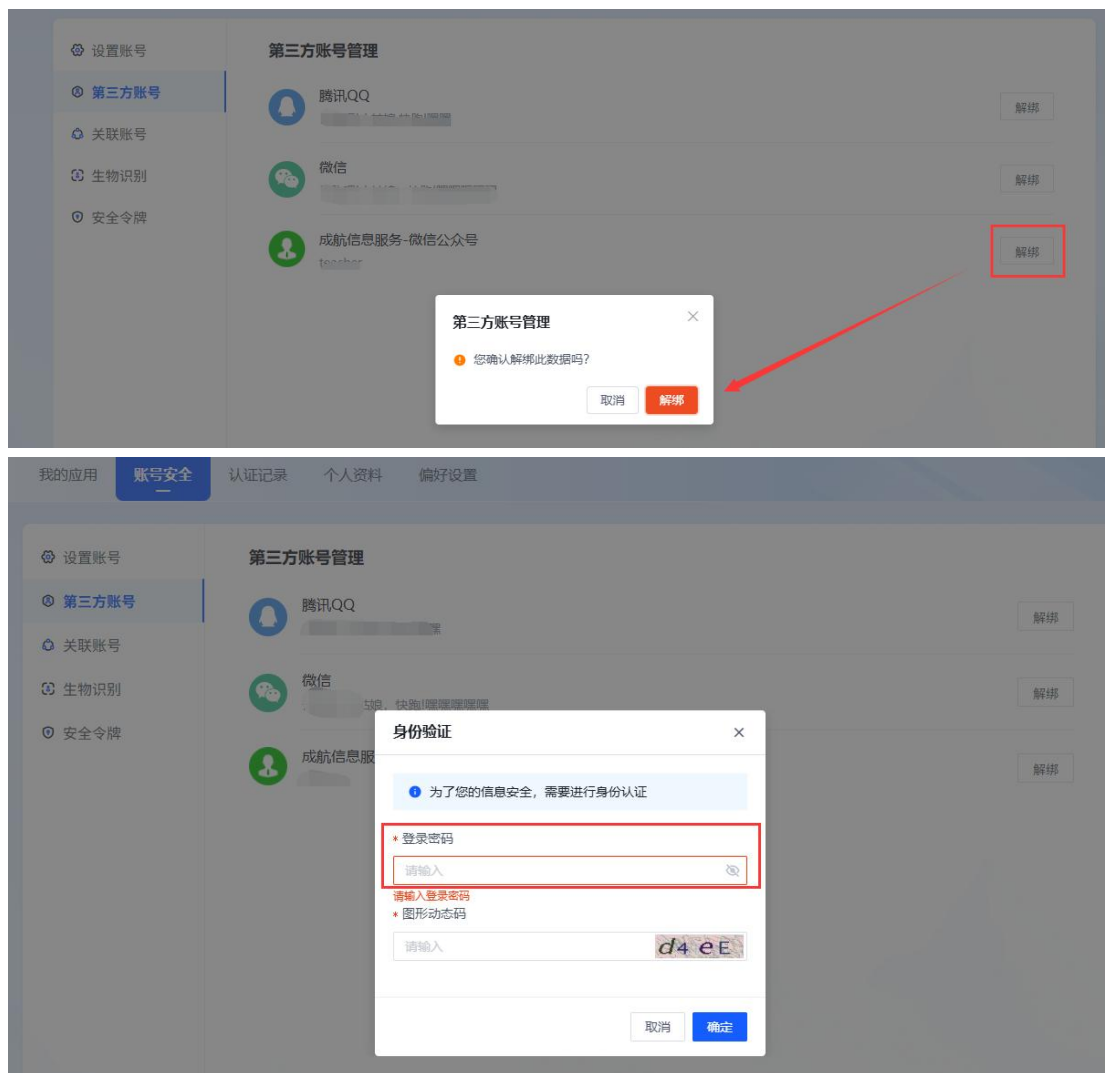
设置账号
第三方账号
关联账号
生物识别
安全令牌

第三方账号管理

腾讯QQ
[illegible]
解绑

微信
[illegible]
解绑

成航信息服务-微信公众号
teacher
解绑

第三方账号管理
您确认解绑此数据吗?
取消 解绑

我的应用 账号安全 认证记录 个人资料 偏好设置

设置账号
第三方账号
关联账号
生物识别
安全令牌

第三方账号管理

腾讯QQ
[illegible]
解绑

微信
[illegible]
解绑

成航信息服
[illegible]
解绑

身份验证
为了您的信息安全，需要进行身份认证
* 登录密码
请输入
请输入登录密码
* 图形动态码
请输入
d4 eE
取消 确定